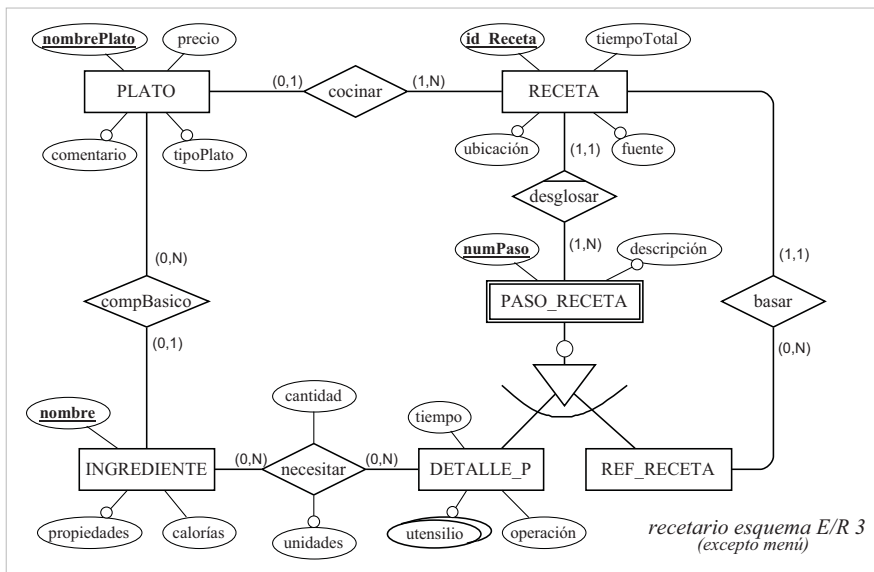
nombrePlato
precio
id_Receta
tiempoTotal
PLATO
(0,1)
cocinar
(1,N)
RECETA
comentario
tipoPlato
ubicación
(1,1)
fuente
desglosar
(1,N)
numPaso
descripción
(0,N)
(1,1)
compBasico
PASO_RECETA
basar
(0,1)
(0,N)
cantidad
nombre
tiempo
INGREDIENTE
(0,N)
necesitar
(0,N)
DETALLE_P
REF_RECETA
propiedades
calorías
unidades
utensilio
operación
recetario esquema E/R 3
(excepto menú)